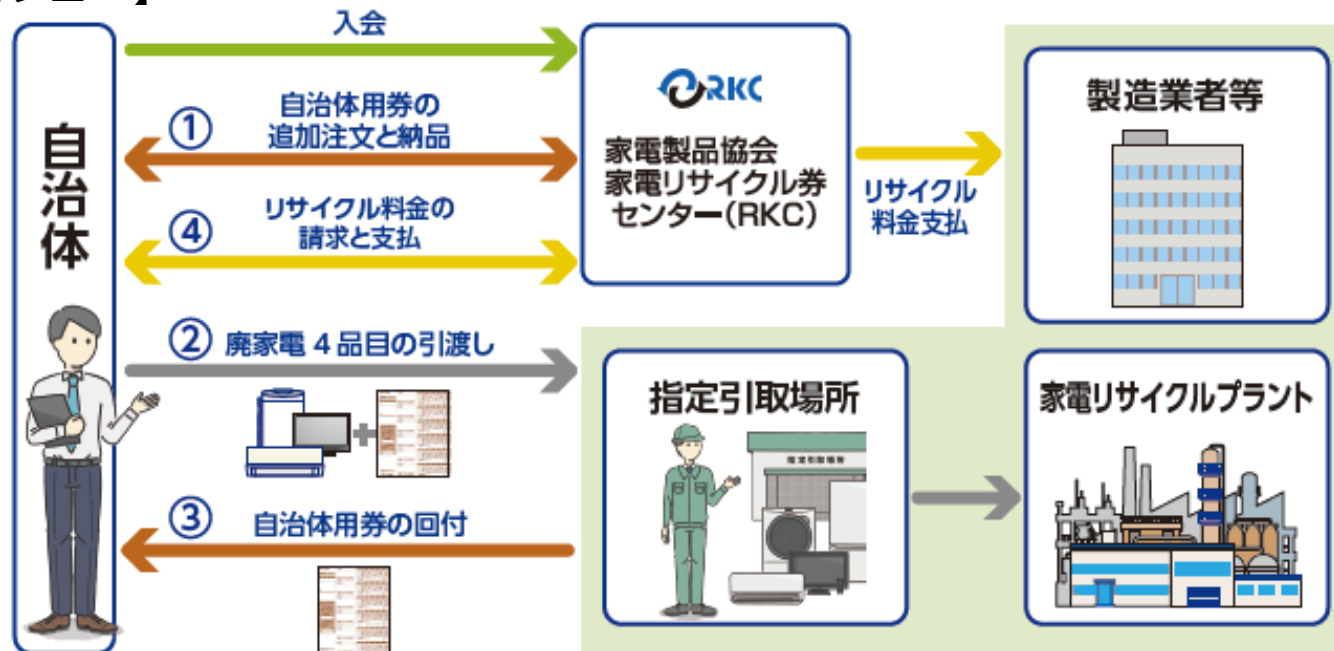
自治体

入会

① 自治体用券の追加注文と納品

④ リサイクル料金の請求と支払

RKC

家電製品協会
家電リサイクル券センター（RKC）

リサイクル料金支払

製造業者等

② 廃家電 4 品目の引渡し

③ 自治体用券の回付

指定引取場所

家電リサイクルプラント